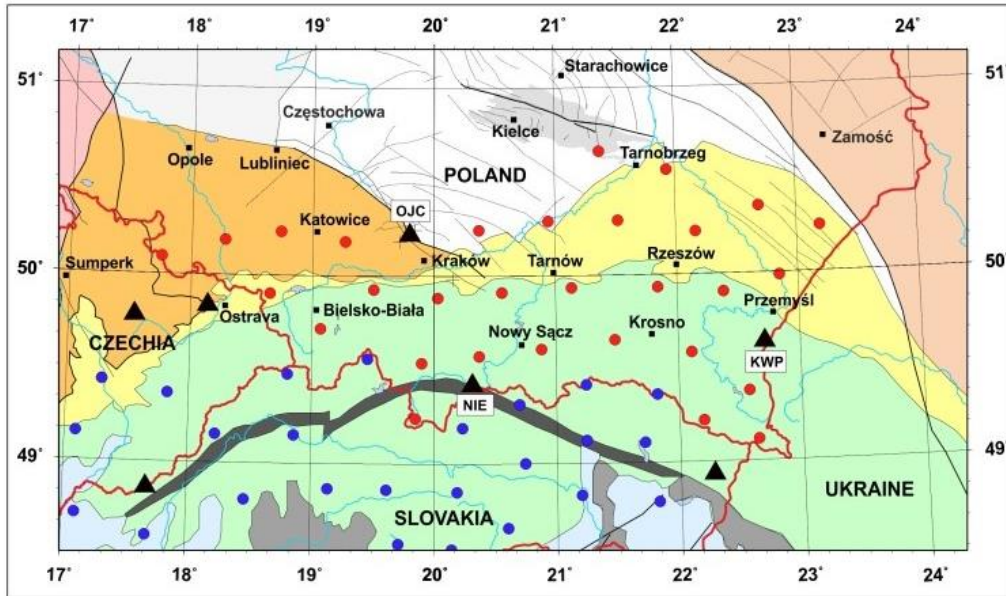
17° 18° 19° 20° 21° 22° 23° 24°

51° 51°

Starachowice
Częstochowa
Kielce
Zamość
Opole
Lubliniec
POLAND
Tarnobrzeg
OJC
Katowice
Kraków
Tarnów
Rzeszów
Sumperk
50° 50
Ostrava
Bielsko-Biała
Przemyśl
CZECHIA
Nowy Sącz
Krosno
KWP
NIE
49° 49
UKRAINE
SLOVAKIA

17° 18° 19° 20° 21° 22° 23° 24°